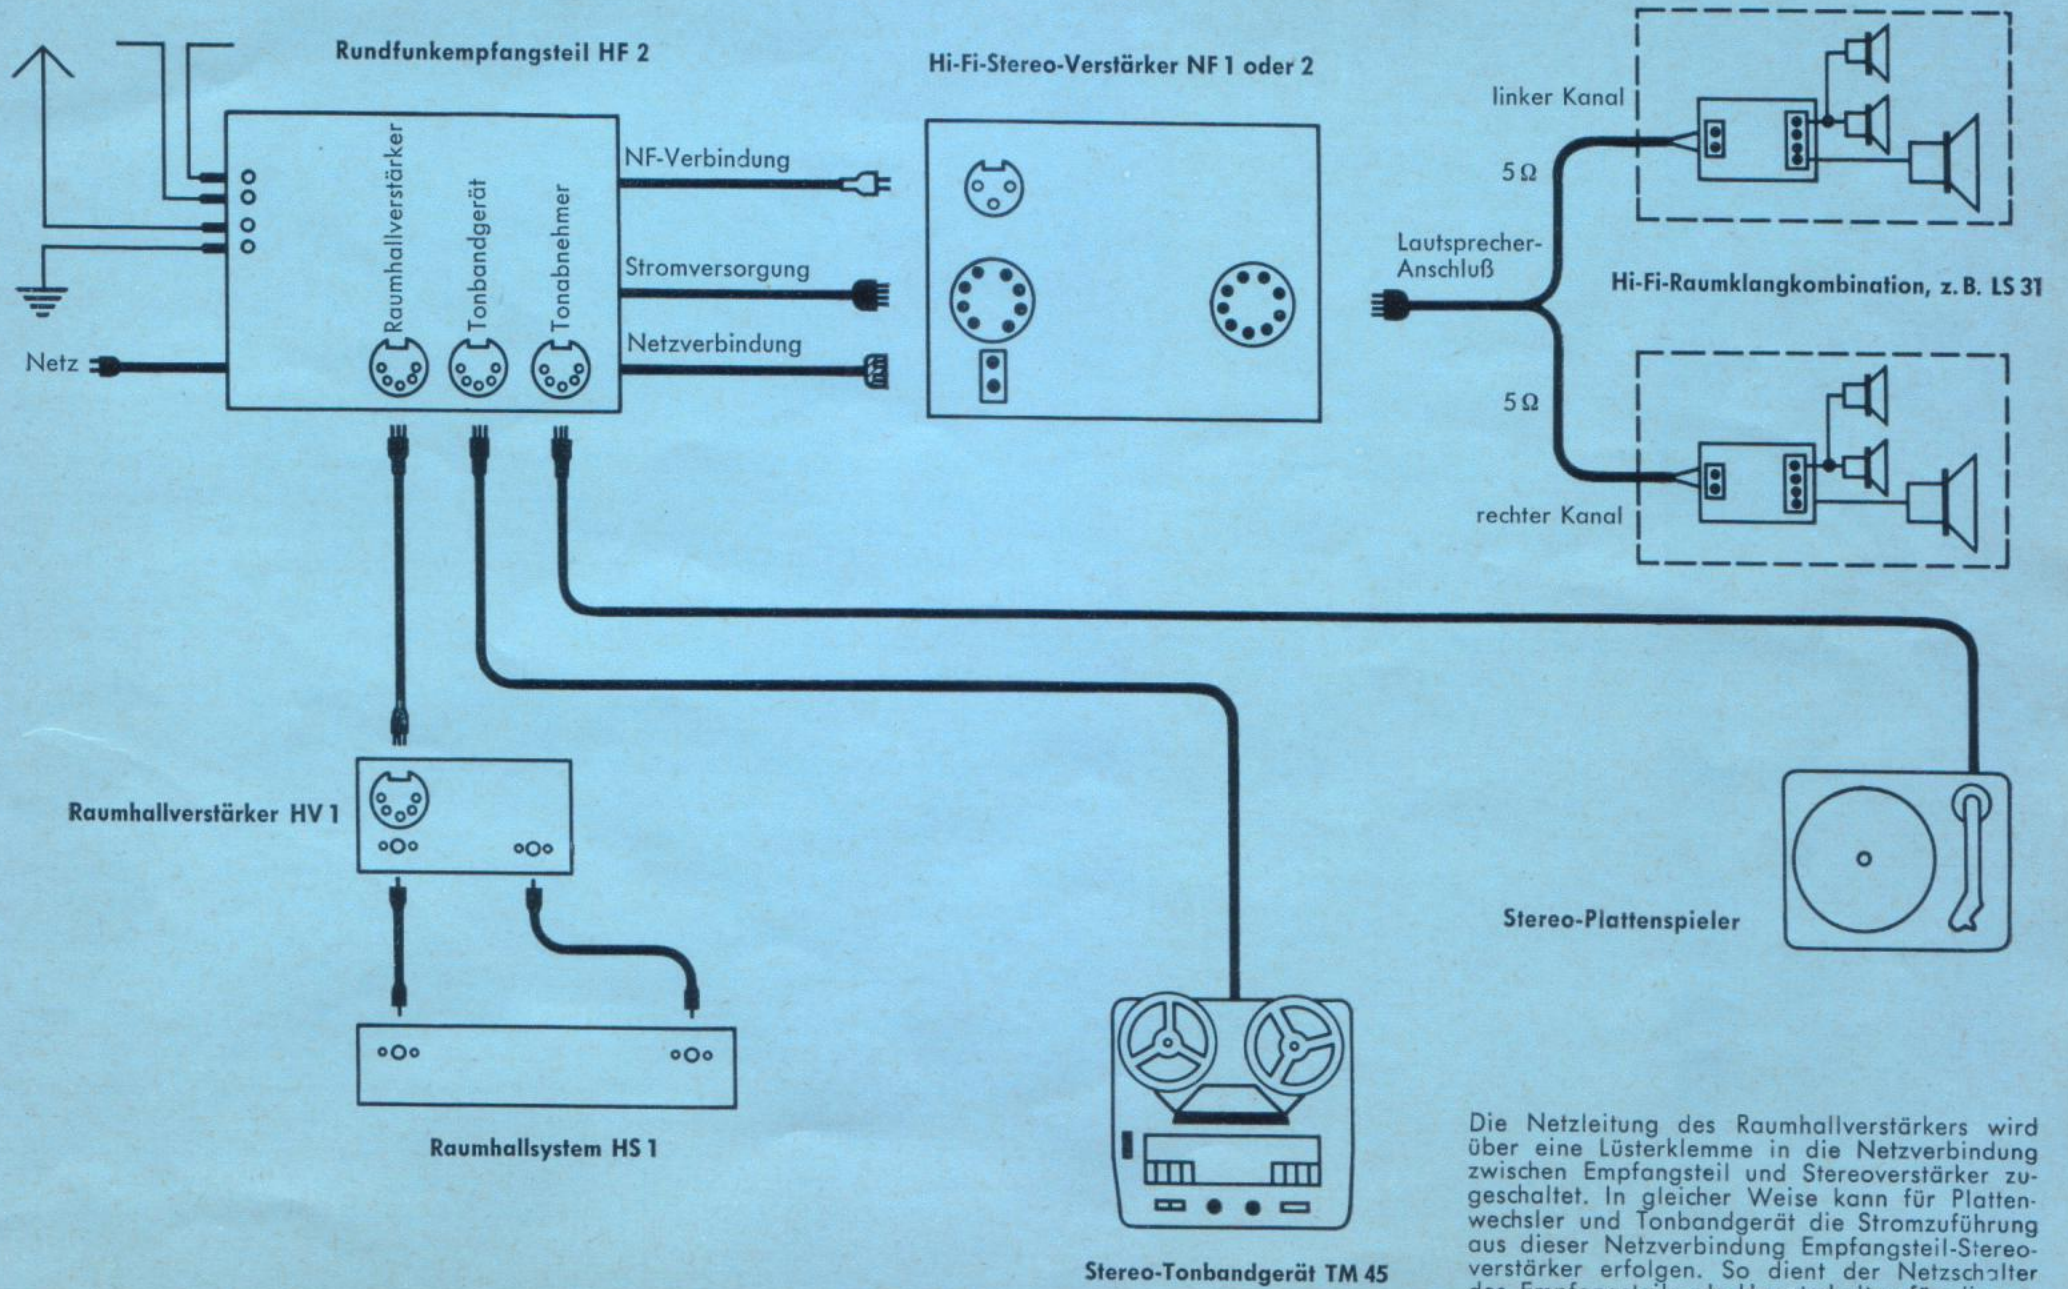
Rundfunkempfangsteil HF 2

Hi-Fi-Stereo-Verstärker NF 1 oder 2

linker Kanal

5 Ω

Lautsprecher-Anschluß

Hi-Fi-Raumklangkombination, z. B. LS 31

5 Ω

rechter Kanal

Raumhallverstärker

Tonbandgerät

Tonabnehmer

NF-Verbindung

Stromversorgung

Netzverbindung

Netz

Raumhallverstärker HV 1

Raumhallsystem HS 1

Stereo-Plattenspieler

Stereo-Tonbandgerät TM 45

Die Netzleitung des Raumhallverstärkers wird über eine Lüsterklemme in die Netzverbindung zwischen Empfangsteil und Stereoverstärker zugeschaltet. In gleicher Weise kann für Plattenwechsler und Tonbandgerät die Stromzuführung aus dieser Netzverbindung Empfangsteil-Stereoverstärker erfolgen. So dient der Netzschalter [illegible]